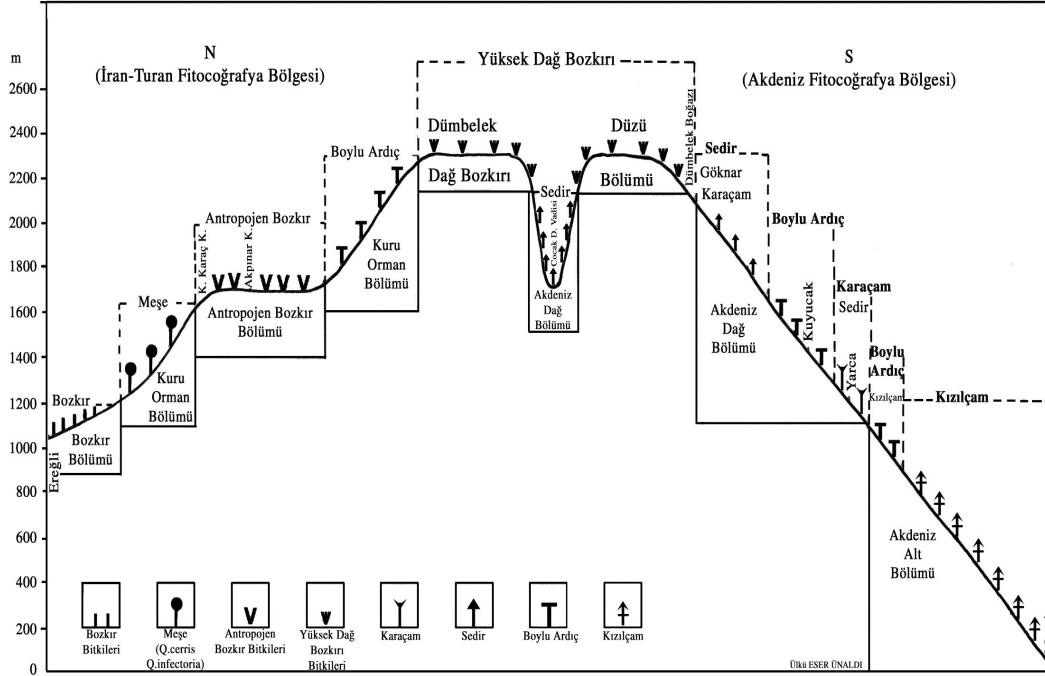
m

2600
2400
2200
2000
1800
1600
1400
1200
1000
800
600
400
200
0

N
(İran-Turan Fitocoğrafya Bölgesi)

Yüksek Dağ Bozkırı

S
(Akdeniz Fitocoğrafya Bölgesi)

Dümbelek

Düzü

Dümbelek Boğazı

Boylu Ardıç

Dağ Bozkırı

Sedir

Bölümü

Sedir

Göknar

Karaçam

Antropojen Bozkır

K. Karaç K.

Akpınar K.

Kuru Orman Bölümü

Cocak D. Vadisi

Boylu Ardıç

Meşe

Antropojen Bozkır Bölümü

Akdeniz Dağ Bölümü

Akdeniz Dağ Bölümü

Kuyucak

Karaçam

Sedir

Bozkır

Kuru Orman Bölümü

Yarca

Boylu Ardıç

Kızılçam

Kızılçam

Bozkır Bölümü

Ereğli

Akdeniz Alt Bölümü

Bozkır Bitkileri

Meşe (Q.cerris Q.infectoria)

Antropojen Bozkır Bitkileri

Yüksek Dağ Bozkırı Bitkileri

Karaçam

Sedir

Boylu Ardıç

Kızılçam

Ülkü ESER ÜNALDI